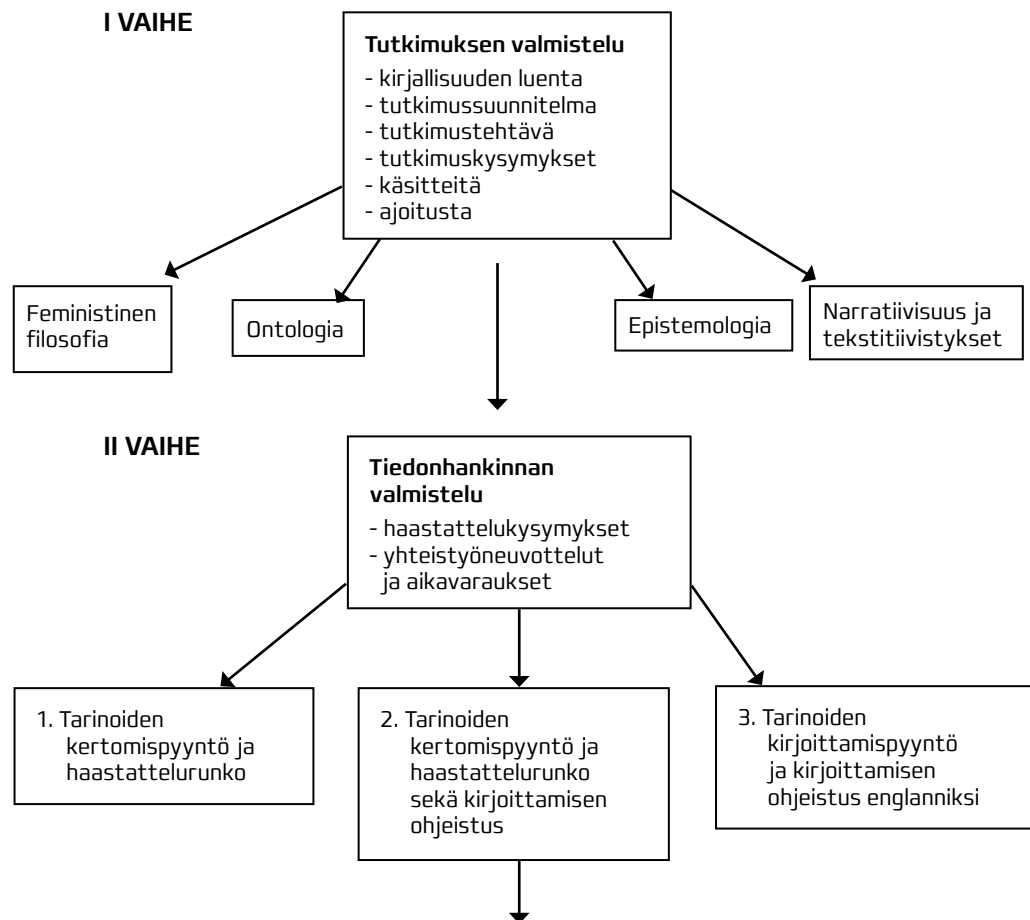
I VAIHE

**Tutkimuksen valmistelu**
- kirjallisuuden luenta
- tutkimussuunnitelma
- tutkimustehtävä
- tutkimuskysymykset
- käsitteitä
- ajoitusta

Feministinen filosofia

Ontologia

Epistemologia

Narratiivisuus ja tekstitiivistykset

II VAIHE

**Tiedonhankinnan valmistelu**
- haastattelukysymykset
- yhteistyöneuvottelut ja aikavaraukset

1. Tarinoiden kertomispyyntö ja haastattelurunko

2. Tarinoiden kertomispyyntö ja haastattelurunko sekä kirjoittamisen ohjeistus

3. Tarinoiden kirjoittamispyyntö ja kirjoittamisen ohjeistus englanniksi